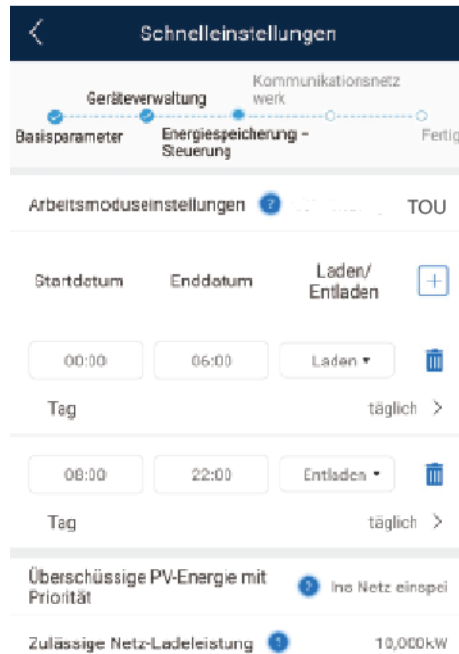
Schnelleinstellungen

Geräteverwaltung

Kommunikationsnetzwerk

Basisparameter

Energiespeicherung – Steuerung

Fertig

Arbeitsmoduseinstellungen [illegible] TOU

| Startdatum | Enddatum | Laden/ Entladen |
|---|---|---|
| 00:00 | 06:00 | Laden |

Tag täglich

| 08:00 | 22:00 | Entladen |
|---|---|---|

Tag täglich

Überschüssige PV-Energie mit Priorität Ins Netz einspei

Zulässige Netz-Ladeleistung 10,000kW